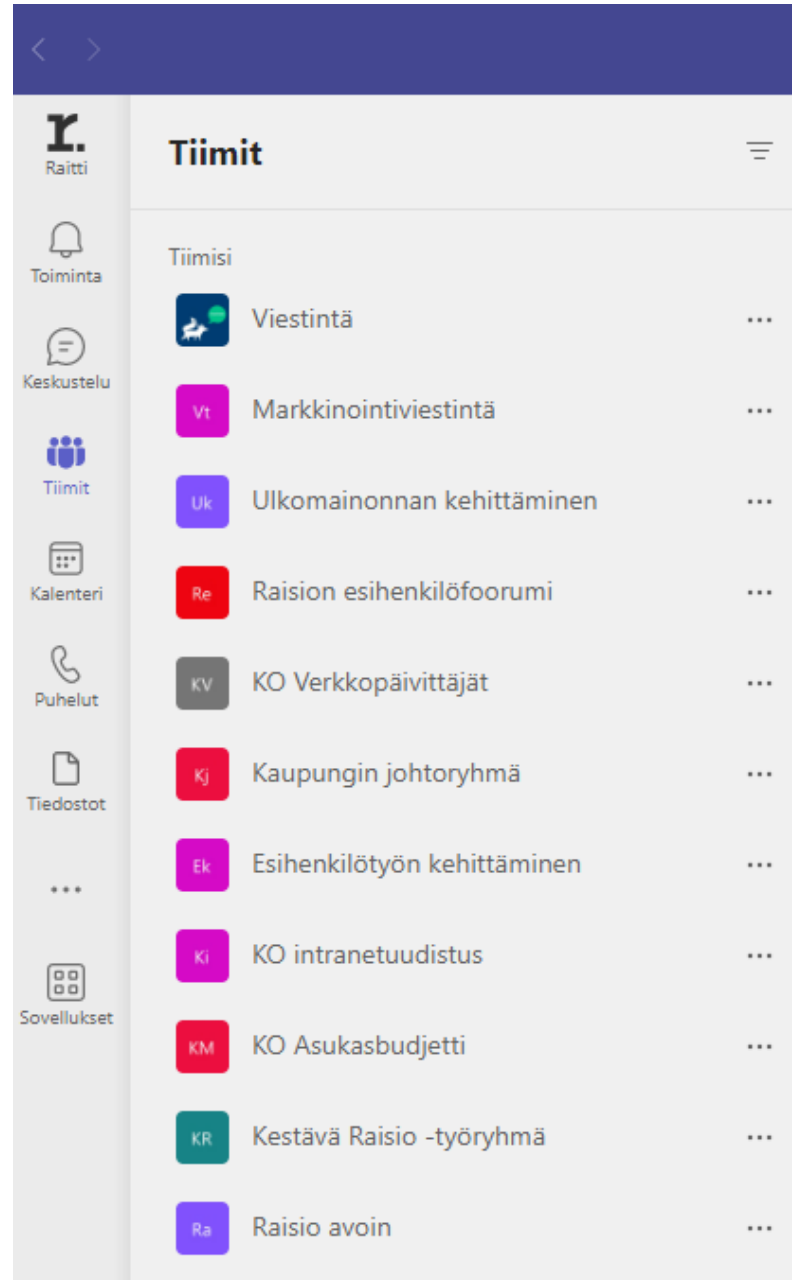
r.
Raitti

Toiminta

Keskustelu

Tiimit

Kalenteri

Puhelut

Tiedostot

...

Sovellukset

Tiimit

Tiimisi

Viestintä ...

Vt Markkinointiviestintä ...

Uk Ulkomainonnan kehittäminen ...

Re Raision esihenkilöfoorumi ...

KV KO Verkkopäivittäjät ...

Kj Kaupungin johtoryhmä ...

Ek Esihenkilötyön kehittäminen ...

Ki KO intranetuudistus ...

KM KO Asukasbudjetti ...

KR Kestävä Raisio -työryhmä ...

Ra Raisio avoin ...